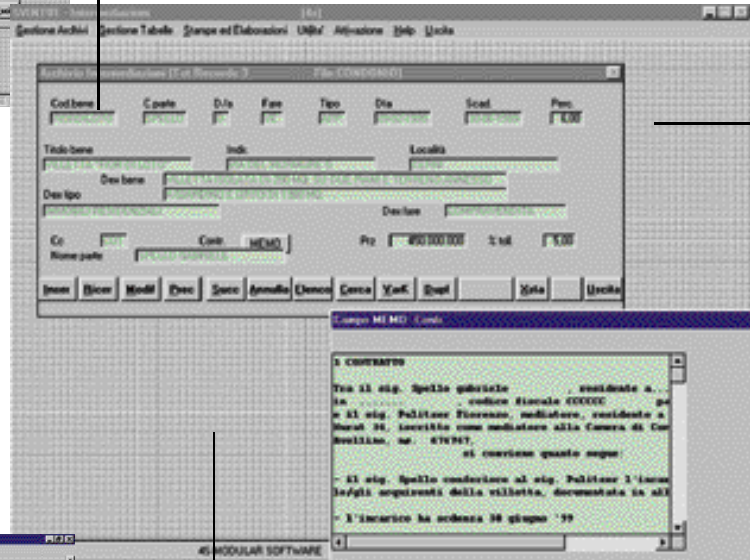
EVENTEE - Intermediazioni [4r]

Gestione Archivi Gestione Tabelle Stampe ed Elaborazioni Utilita' Attivazione Help Uscita

Archivio Intermediazioni (Cod Records: 3) File CONDOMIO

Cod.bene C.parte D/a Fase Tipo Dta Scad. Perc.

6,00

Titolo bene Indr. Località

Des bene

Des tipo

Des fase

Cc Contr MEMO Prz 850.000.000 % tot 5,00

Nome parte

Inser Ricer Modif Prec Succ Annulla Elenco Cerca VarK Dupl Xsta Uscita

Campo MEMO: Contr

I CONTRATTO

Tra il sig. Spello gabriele , residente a...
in ........ , codice fiscale CCCCCC p
e il sig. Pulitzer fiorenzo, mediatore, residente a
Murat 36, iscritto come mediatore alla Camera di Co
Avellino, nr. 676767,
si conviene quanto segue:

- il sig. Spello conferisce al sig. Pulitzer l'inca
le/gli acquirenti della villetta, documentata in all

- l'incarico ha scadenza 30 giugno '99

45 MODULAR SOFTWARE